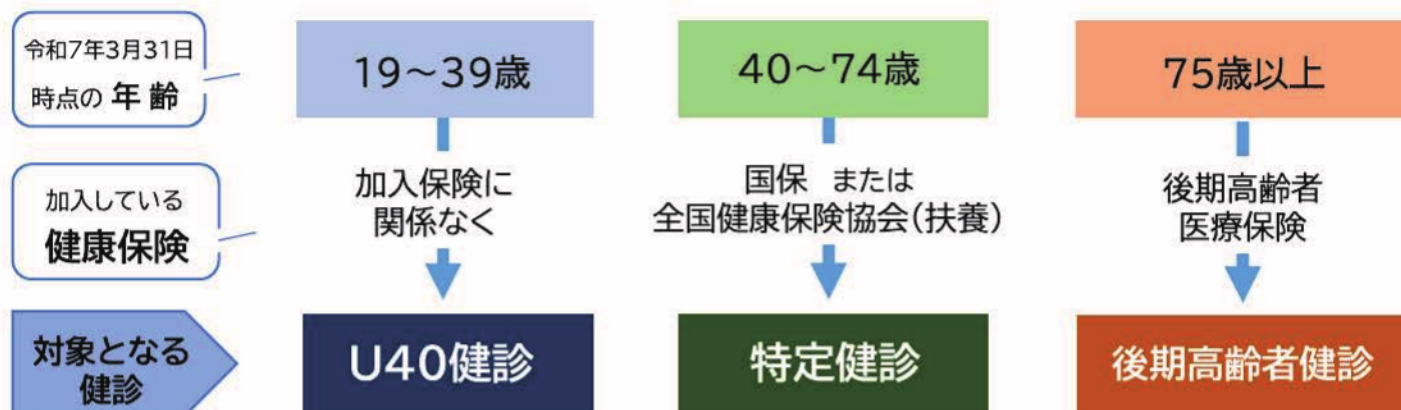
令和7年3月31日時点の 年齢

19～39歳

40～74歳

75歳以上

加入している 健康保険

加入保険に関係なく

国保 または 全国健康保険協会(扶養)

後期高齢者医療保険

対象となる健診

U40健診

特定健診

後期高齢者健診